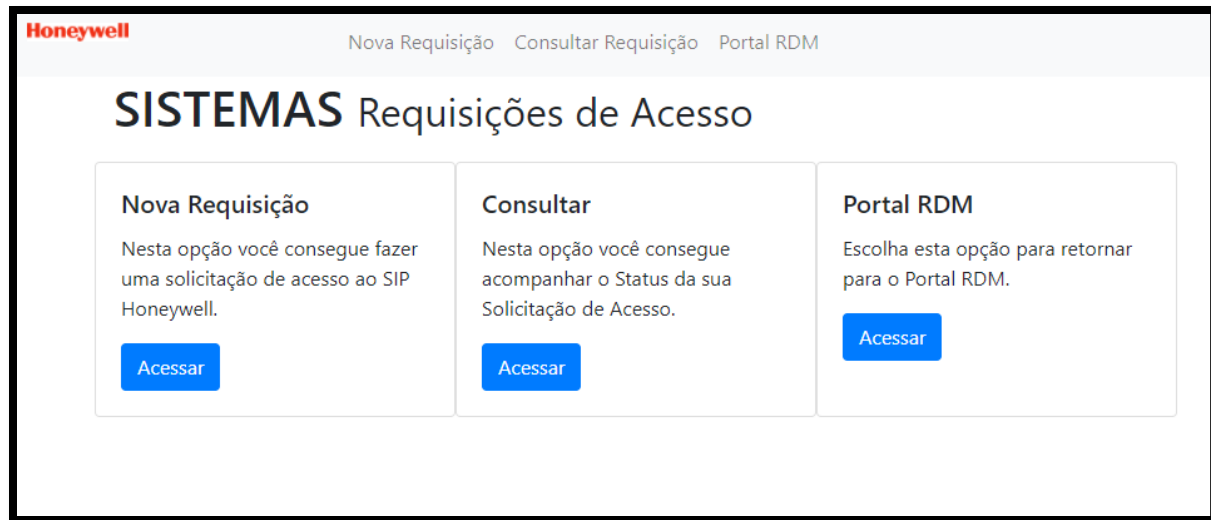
Honeywell

Nova Requisição Consultar Requisição Portal RDM

SISTEMAS Requisições de Acesso

Nova Requisição

Nesta opção você consegue fazer uma solicitação de acesso ao SIP Honeywell.

Acessar

Consultar

Nesta opção você consegue acompanhar o Status da sua Solicitação de Acesso.

Acessar

Portal RDM

Escolha esta opção para retornar para o Portal RDM.

Acessar